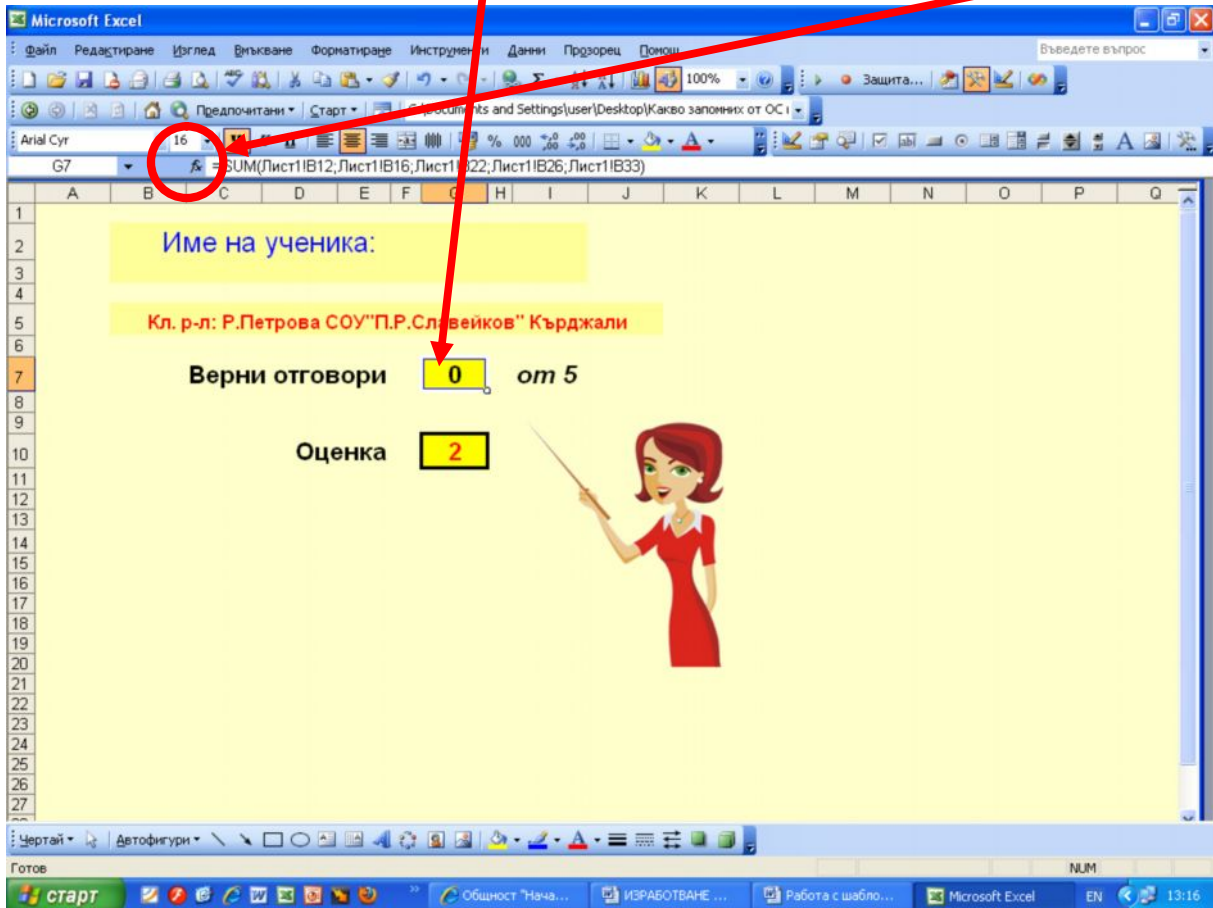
Microsoft Excel

Файл Редактиране Изглед Вмъкване Форматиране Инструменти Данни Прозорец Помощ

Въведете въпрос

100%

Защита...

Предпочитани Старт C:\Documents and Settings\user\Desktop\Какво запомних от ОС

Arial Cyr 16

% 000

G7

$f_x$ =SUM(Лист1!B12;Лист1!B16;Лист1!B22;Лист1!B26;Лист1!B33)

| | A | B | C | D | E | F | G | H | I | J | K | L | M | N | O | P | Q |
|---|---|---|---|---|---|---|---|---|---|---|---|---|---|---|---|---|---|

Име на ученика:

Кл. р-л: Р.Петрова СОУ"П.Р.Славейков" Кърджали

Верни отговори 0 от 5

Оценка 2

1 2 3 4 5 6 7 8 9 10 11 12 13 14 15 16 17 18 19 20 21 22 23 24 25 26 27

Чертай Автофигури

Готов

NUM

старт

Общност "Нача...

ИЗРАБОТВАНЕ ...

Работа с шабло...

Microsoft Excel

EN 13:16